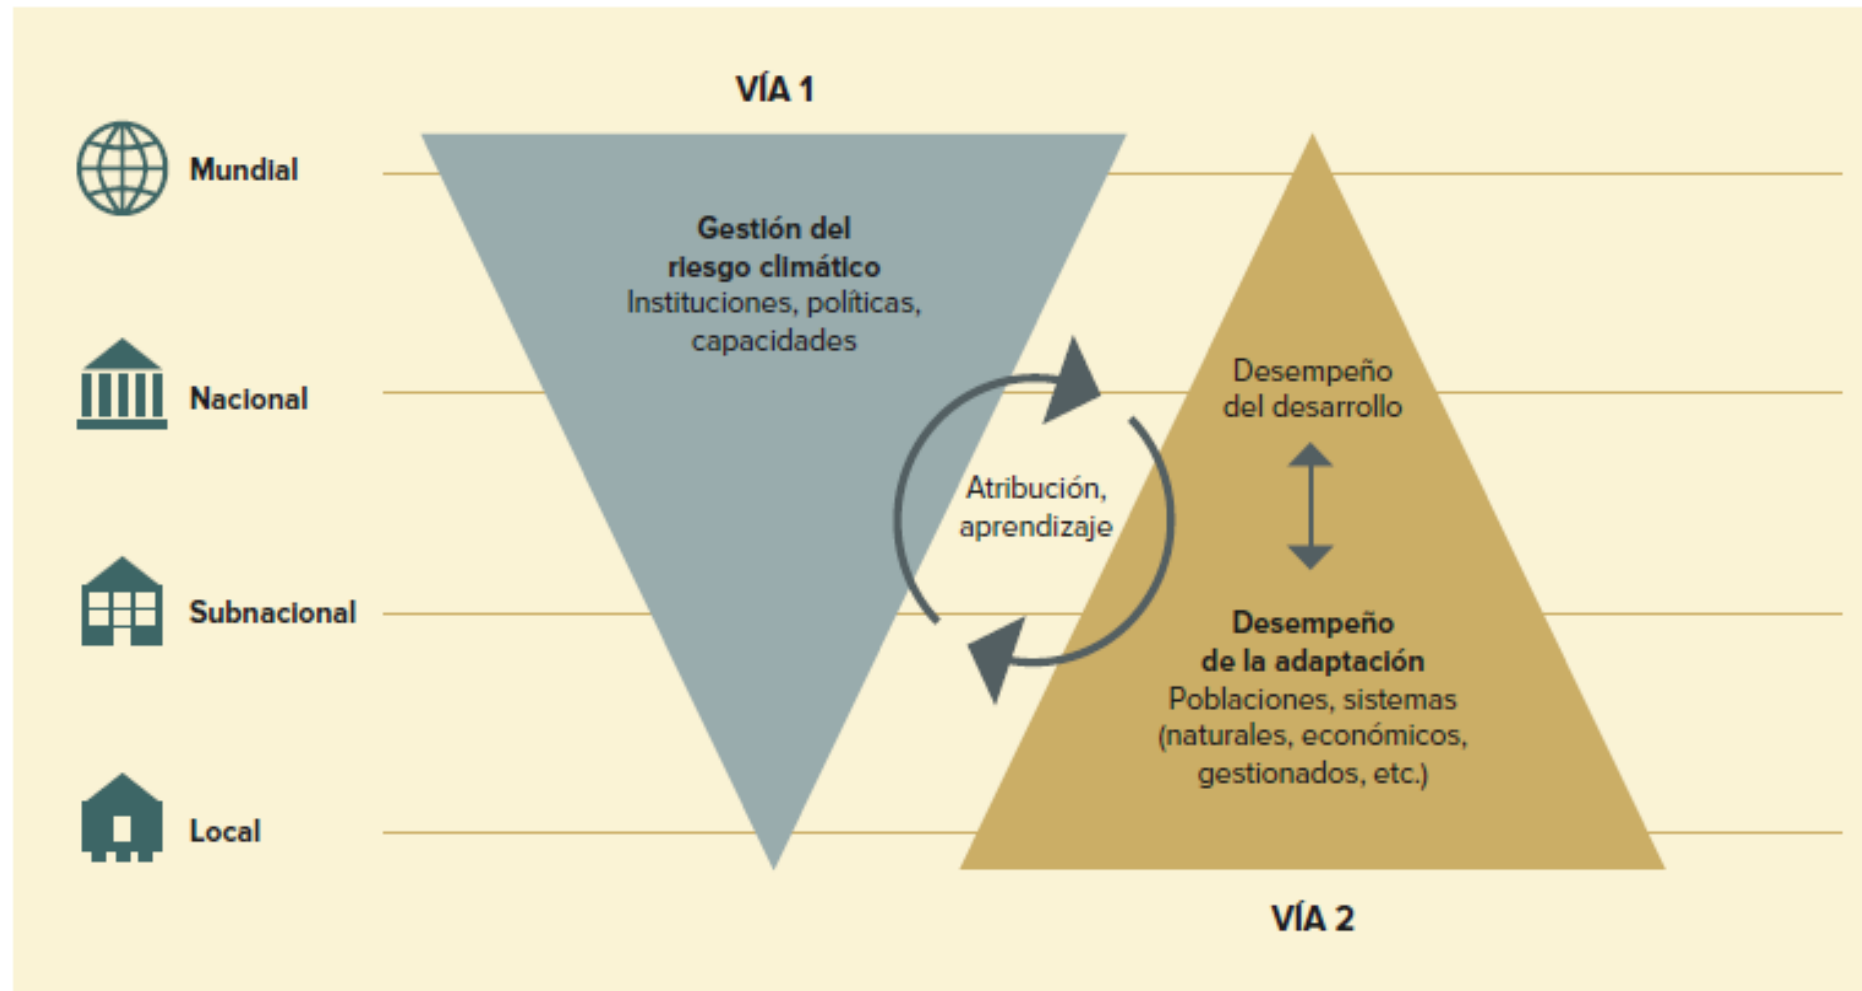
VÍA 1

Mundial

Nacional

Subnacional

Local

Gestión del riesgo climático
Instituciones, políticas, capacidades

Atribución, aprendizaje

Desempeño del desarrollo

Desempeño de la adaptación
Poblaciones, sistemas (naturales, económicos, gestionados, etc.)

VÍA 2